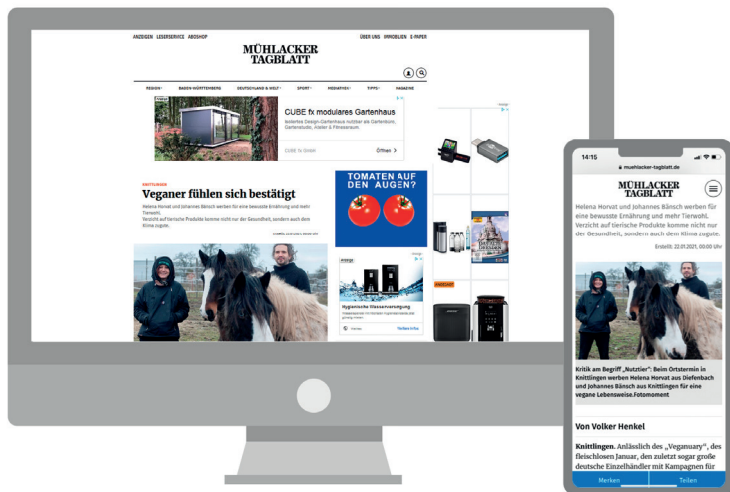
ANZEIGEN LESERSERVICE ABOSHOP

ÜBER UNS IMMOBILIEN E-PAPER

MÜHLACKER TAGBLATT

REGION BADEN-WÜRTTEMBERG DEUTSCHLAND & WELT SPORT MEDIATHEK TIPPS MAGAZINE

CUBE fx modulares Gartenhaus

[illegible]

CUBE fx GmbH

Öffnen

KNITTLINGEN

Veganer fühlen sich bestätigt

Helena Horvat und Johannes Bänsch werben für eine bewusste Ernährung und mehr Tierwohl. Verzicht auf tierische Produkte komme nicht nur der Gesundheit, sondern auch dem Klima zugute.

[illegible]

TOMATEN AUF DEN AUGEN?

Hygienische Glasservierung

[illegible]

Teilen Infos

14:15

muehlacker-tagblatt.de

MÜHLACKER TAGBLATT

Helena Horvat und Johannes Bänsch werben für eine bewusste Ernährung und mehr Tierwohl. Verzicht auf tierische Produkte komme nicht nur der Gesundheit, sondern auch dem Klima zugute.

Erstellt: 22.01.2021, 00:00 Uhr

Kritik am Begriff „Nutztier“: Beim Ortstermin in Knittlingen werben Helena Horvat aus Diefenbach und Johannes Bänsch aus Knittlingen für eine vegane Lebensweise.Fotomoment

Von Volker Henkel

Knittlingen. Anlässlich des „Veganuary“, des fleischlosen Januar, den zuletzt sogar große deutsche Einzelhändler mit Kampagnen für

Merken

Teilen